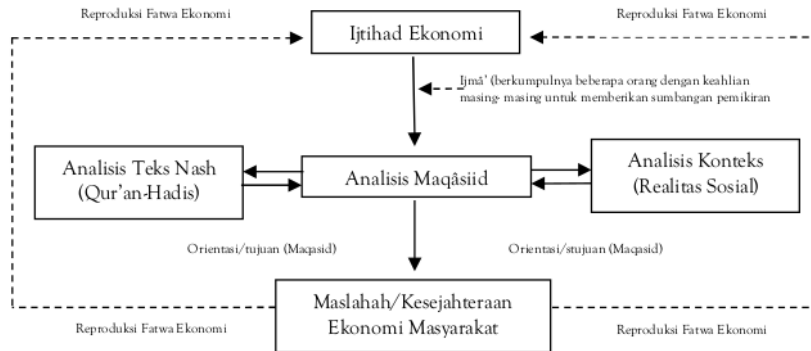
Reproduksi Fatwa Ekonomi

Ijtihad Ekonomi

Reproduksi Fatwa Ekonomi

Ijmā' (berkumpulnya beberapa orang dengan keahlian masing-masing untuk memberikan sumbangan pemikiran

Analisis Teks Nash (Qur'an-Hadis)

Analisis Maqâsiid

Analisis Konteks (Realitas Sosial)

Orientasi/tujuan (Maqasid)

Orientasi/stujuan (Maqasid)

Maslahah/Kesejahteraan Ekonomi Masyarakat

Reproduksi Fatwa Ekonomi

Reproduksi Fatwa Ekonomi